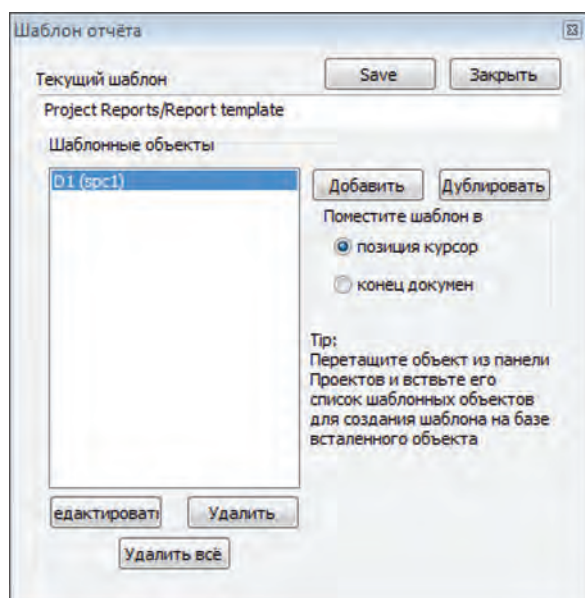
Шаблон отчёта

Текущий шаблон

Save

Закрыть

Project Reports/Report template

Шаблонные объекты

D1 (spc1)

Добавить

Дублировать

Поместите шаблон в

позиция курсор

конец докумен

Tip:
Перетащите объект из панели Проектов и вставьте его список шаблонных объектов для создания шаблона на базе вставленного объекта

едактироват

Удалить

Удалить всё